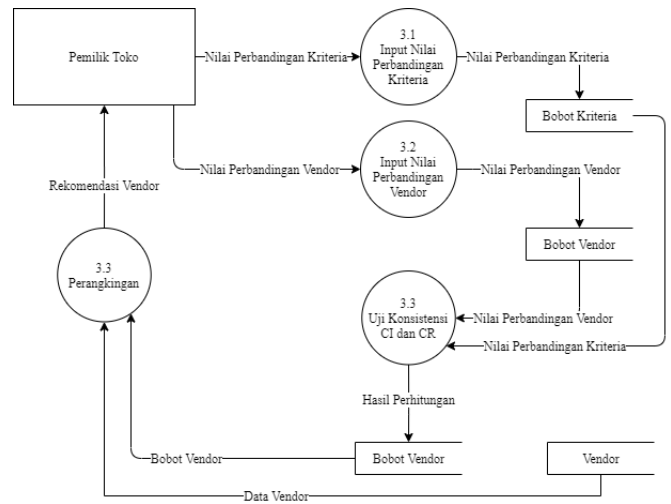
Pemilik Toko

Nilai Perbandingan Kriteria

3.1
Input Nilai Perbandingan Kriteria

Nilai Perbandingan Kriteria

Bobot Kriteria

Nilai Perbandingan Vendor

3.2
Input Nilai Perbandingan Vendor

Nilai Perbandingan Vendor

Bobot Vendor

Rekomendasi Vendor

3.3
Perangkingan

3.3
Uji Konsistensi CI dan CR

Nilai Perbandingan Vendor

Nilai Perbandingan Kriteria

Hasil Perhitungan

Bobot Vendor

Bobot Vendor

Vendor

Data Vendor